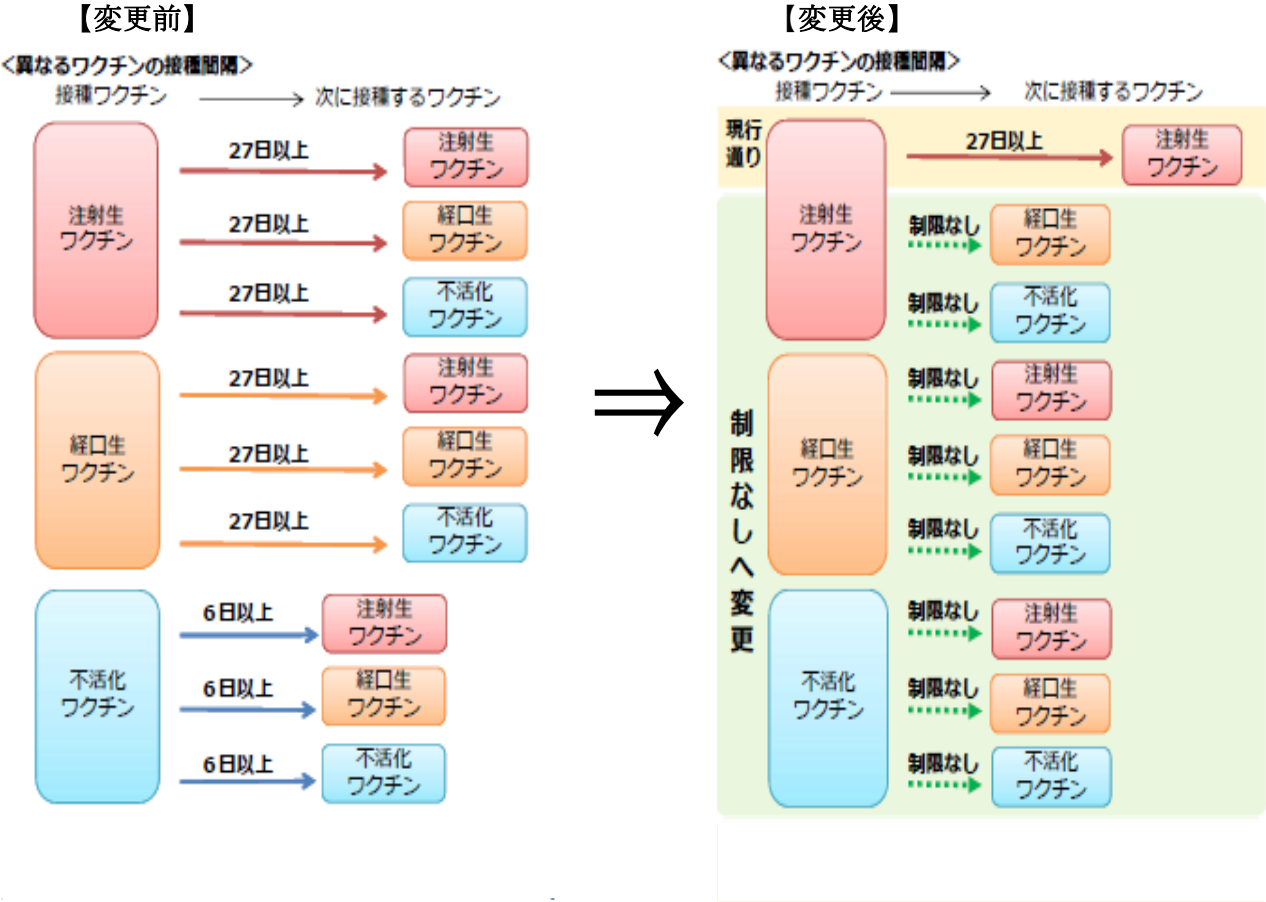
【変更前】

<異なるワクチンの接種間隔>

接種ワクチン → 次に接種するワクチン

注射生ワクチン

27日以上 注射生ワクチン

27日以上 経口生ワクチン

27日以上 不活化ワクチン

経口生ワクチン

27日以上 注射生ワクチン

27日以上 経口生ワクチン

27日以上 不活化ワクチン

不活化ワクチン

6日以上 注射生ワクチン

6日以上 経口生ワクチン

6日以上 不活化ワクチン

⇒

【変更後】

<異なるワクチンの接種間隔>

接種ワクチン → 次に接種するワクチン

現行通り

注射生ワクチン

27日以上 注射生ワクチン

制限なし 経口生ワクチン

制限なし 不活化ワクチン

制限なしへ変更

経口生ワクチン

制限なし 注射生ワクチン

制限なし 経口生ワクチン

制限なし 不活化ワクチン

不活化ワクチン

制限なし 注射生ワクチン

制限なし 経口生ワクチン

制限なし 不活化ワクチン